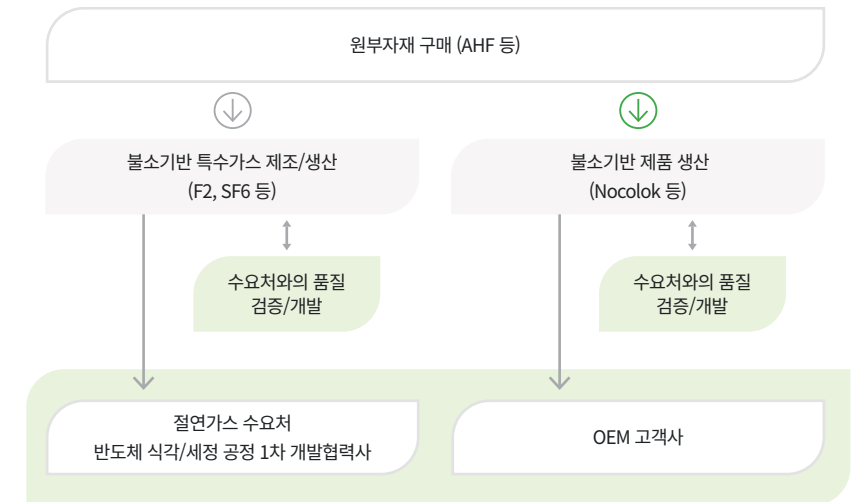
원부자재 구매 (AHF 등)

불소기반 특수가스 제조/생산
(F2, SF6 등)

불소기반 제품 생산
(Nocolok 등)

수요처와의 품질
검증/개발

수요처와의 품질
검증/개발

절연가스 수요처
반도체 식각/세정 공정 1차 개발협력사

OEM 고객사